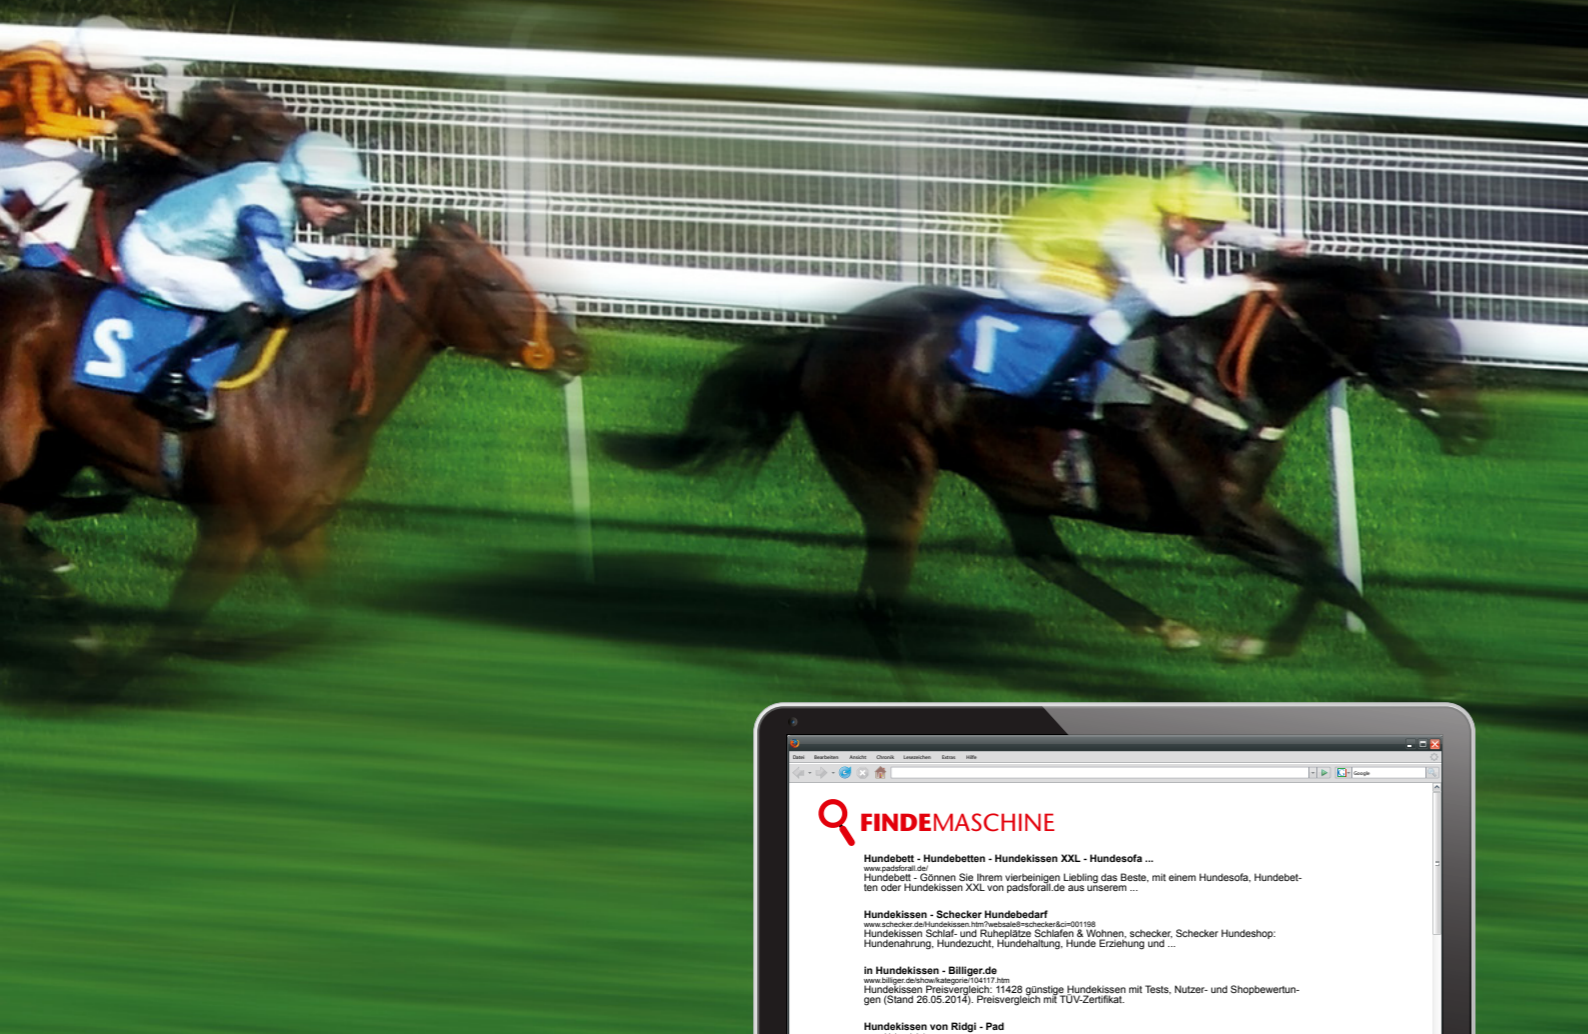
2

1

Datei Bearbeiten Ansicht Chronik Lesezeichen Extras Hilfe

Google

FINDEMASCHINE

Hundebett - Hundebetten - Hundekissen XXL - Hundesofa ...
www.padsforall.de/
Hundebett - Gönnen Sie Ihrem vierbeinigen Liebling das Beste, mit einem Hundesofa, Hundebetten oder Hundekissen XXL von padsforall.de aus unserem ...

Hundekissen - Schecker Hundebedarf
www.schecker.de/Hundekissen.htm?websale8=schecker&ci=001198
Hundekissen Schlaf- und Ruheplätze Schlafen & Wohnen, schecker, Schecker Hundeshop: Hundenahrung, Hundezucht, Hundehaltung, Hunde Erziehung und ...

in Hundekissen - Billiger.de
www.billiger.de/show/kategorie/104117.htm
Hundekissen Preisvergleich: 11428 günstige Hundekissen mit Tests, Nutzer- und Shopbewertungen (Stand 26.05.2014). Preisvergleich mit TÜV-Zertifikat.

Hundekissen von Ridgi - Pad